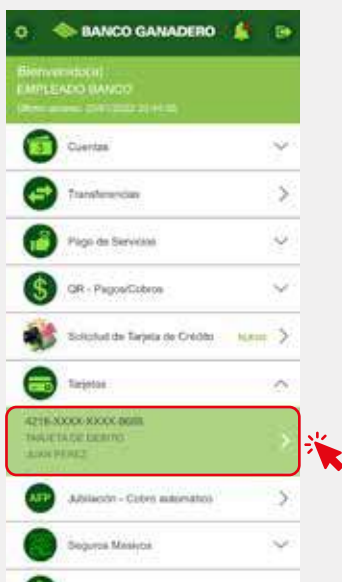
BANCO GANADERO

Bienvenido(a)
EMPLEADO BANCO
Último acceso: 20/01/2022 20:44:00

Cuentas

Transferencias

Pago de Servicios

QR - Pagos/Cobros

Solicitud de Tarjeta de Crédito NUEVO

Tarjetas

4218-XXXX-XXXX-8685
TARJETA DE DEBITO
JUAN PEREZ

AFP Jubilación - Cobro automático

Seguros Masivos